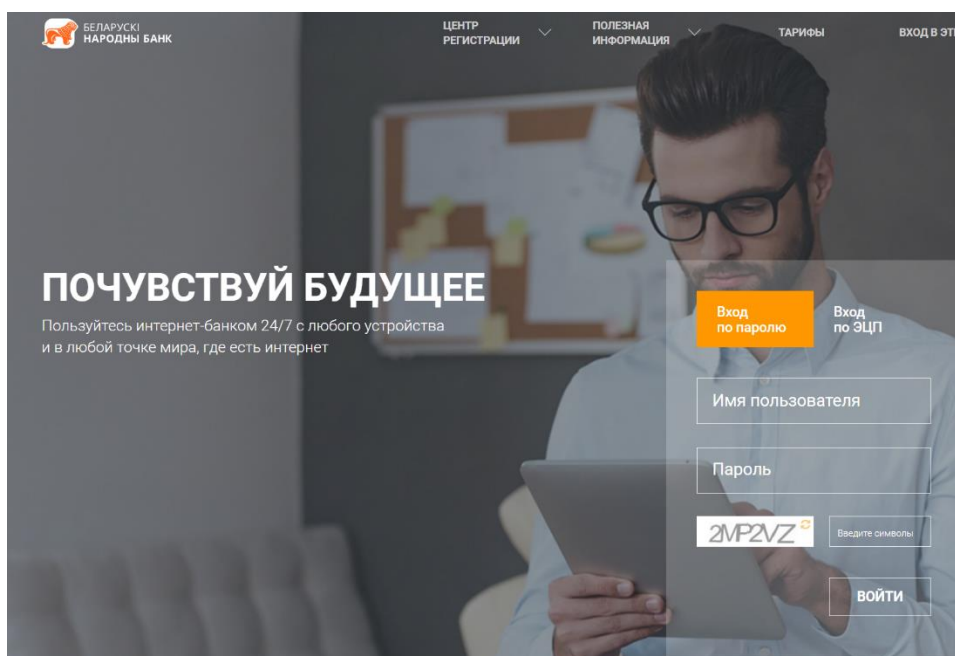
БЕЛАРУСКІ НАРОДНЫ БАНК

ЦЕНТР РЕГИСТРАЦИИ

ПОЛЕЗНАЯ ИНФОРМАЦИЯ

ТАРИФЫ

ВХОД В ЭТ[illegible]

ПОЧУВСТВУЙ БУДУЩЕЕ

Пользуйтесь интернет-банком 24/7 с любого устройства и в любой точке мира, где есть интернет

Вход по паролю

Вход по ЭЦП

Имя пользователя

Пароль

2MP2VZ

Введите символы

ВОЙТИ